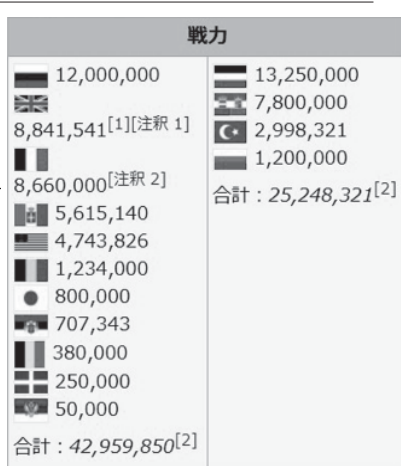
戦力

| | |
|---|---|
| 12,000,000<br>8,841,541$^{[1][注釈 1]}$<br>8,660,000$^{[注釈 2]}$<br>5,615,140<br>4,743,826<br>1,234,000<br>800,000<br>707,343<br>380,000<br>250,000<br>50,000<br>合計 : *42,959,850*$^{[2]}$ | 13,250,000<br>7,800,000<br>2,998,321<br>1,200,000<br>合計 : *25,248,321*$^{[2]}$ |